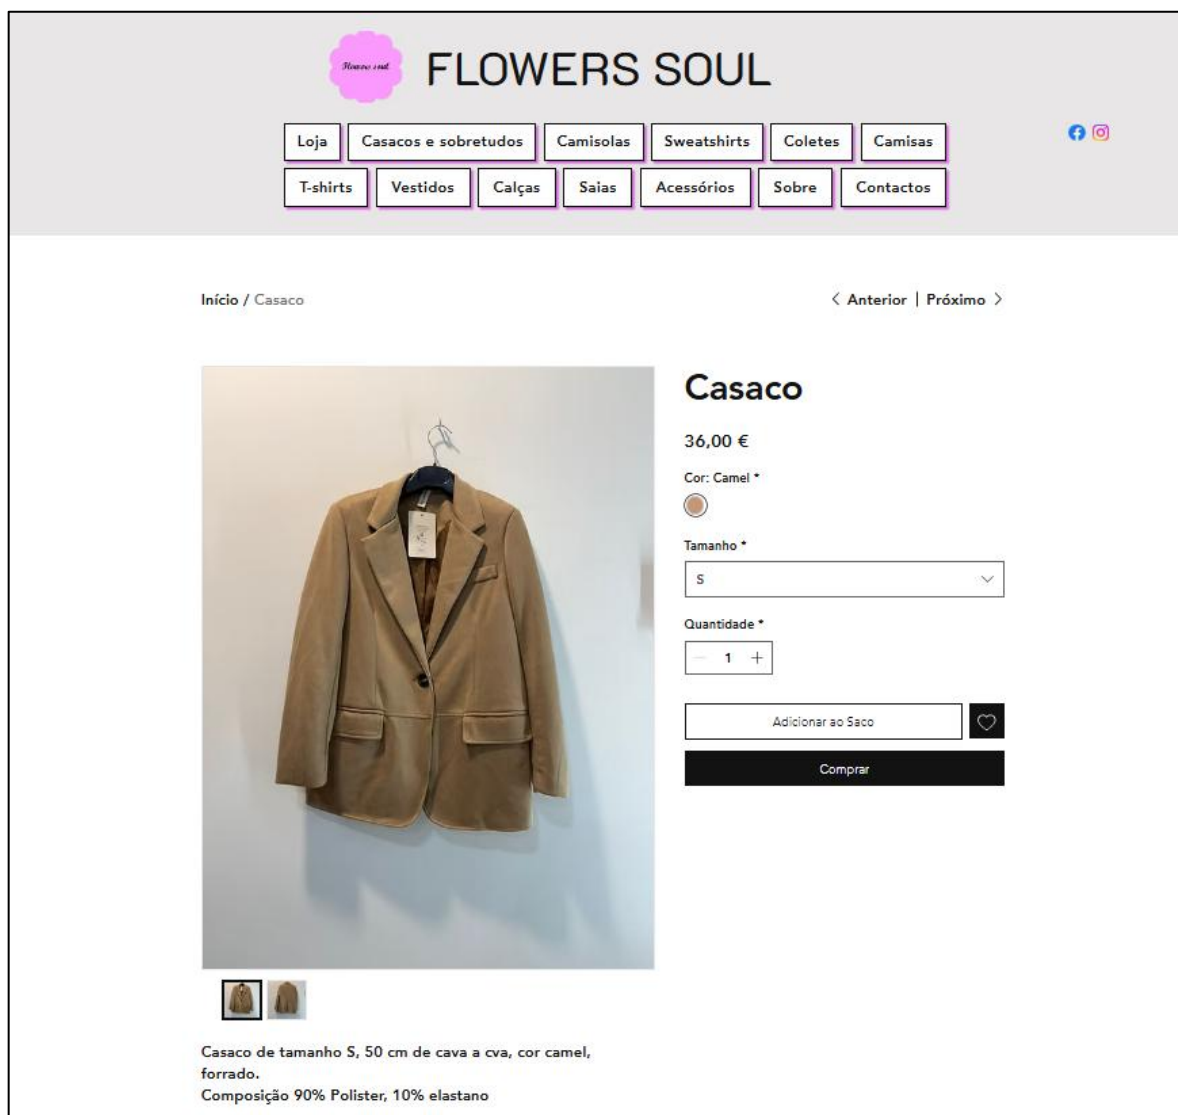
Flowers soul

FLOWERS SOUL

Loja | Casacos e sobretudos | Camisolas | Sweatshirts | Coletes | Camisas
T-shirts | Vestidos | Calças | Saias | Acessórios | Sobre | Contactos

Início / Casaco

< Anterior | Próximo >

Casaco

36,00 €

Cor: Camel *

Tamanho *

S

Quantidade *

1

Adicionar ao Saco

Comprar

Casaco de tamanho S, 50 cm de cava a cva, cor camel, forrado.
Composição 90% Polister, 10% elastano